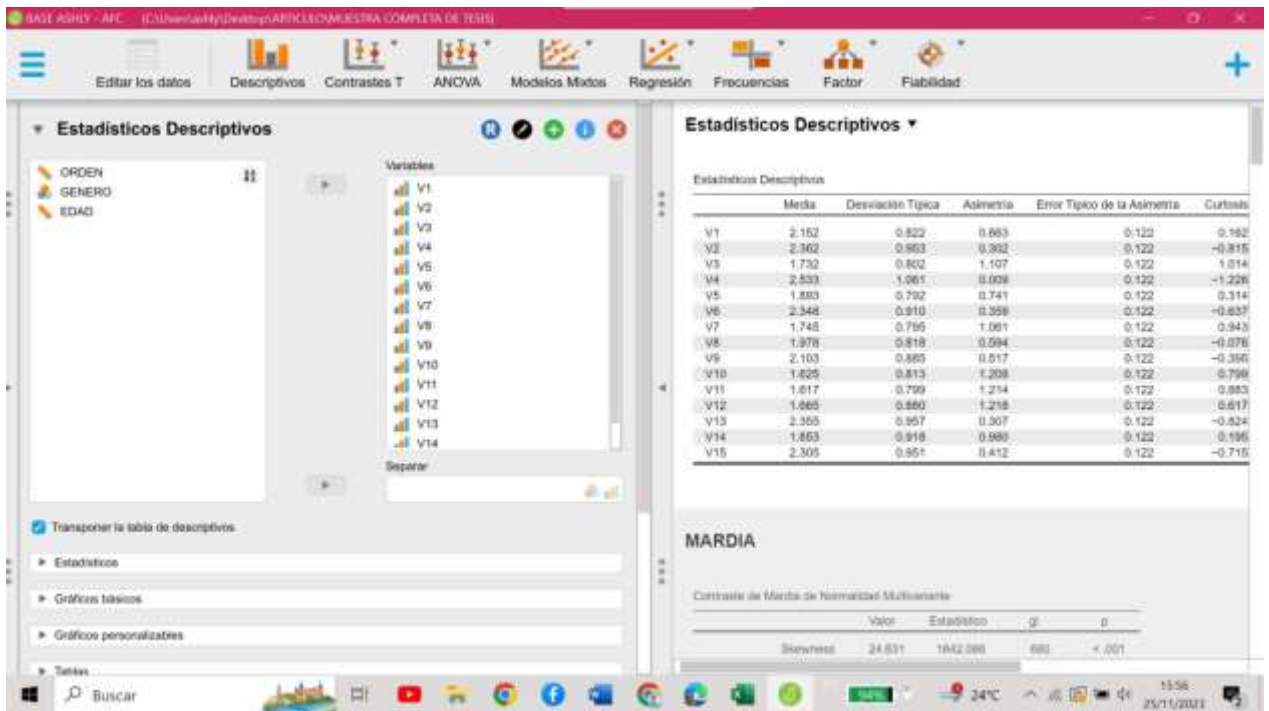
BASE ASHLY - AFC [C:\Users\ashly\Desktop\ARTICULO\MUESTRA COMPLETA DE TESIS]

Editar los datos  Descriptivos  Contrastes T  ANOVA  Modelos Mixtos  Regresión  Frecuencias  Factor  Fiabilidad

Estadísticos Descriptivos

ORDEN
GENERO
EDAD

Variables
V1
V2
V3
V4
V5
V6
V7
V8
V9
V10
V11
V12
V13
V14

Separar

Transponer la tabla de descriptivos

Estadísticos

Gráficos básicos

Gráficos personalizables

Tablas

Estadísticos Descriptivos ▾

Estadísticos Descriptivos

| | Media | Desviación Típica | Asimetría | Error Típico de la Asimetría | Curtosis |
|---|---|---|---|---|---|
| V1 | 2.152 | 0.822 | 0.683 | 0.122 | 0.162 |
| V2 | 2.362 | 0.953 | 0.302 | 0.122 | −0.815 |
| V3 | 1.732 | 0.802 | 1.107 | 0.122 | 1.014 |
| V4 | 2.533 | 1.061 | 0.009 | 0.122 | −1.226 |
| V5 | 1.893 | 0.792 | 0.741 | 0.122 | 0.314 |
| V6 | 2.348 | 0.910 | 0.359 | 0.122 | −0.637 |
| V7 | 1.745 | 0.795 | 1.061 | 0.122 | 0.943 |
| V8 | 1.978 | 0.818 | 0.594 | 0.122 | −0.076 |
| V9 | 2.103 | 0.885 | 0.517 | 0.122 | −0.366 |
| V10 | 1.625 | 0.813 | 1.208 | 0.122 | 0.799 |
| V11 | 1.617 | 0.799 | 1.214 | 0.122 | 0.883 |
| V12 | 1.665 | 0.880 | 1.218 | 0.122 | 0.617 |
| V13 | 2.355 | 0.957 | 0.307 | 0.122 | −0.824 |
| V14 | 1.853 | 0.918 | 0.980 | 0.122 | 0.195 |
| V15 | 2.305 | 0.951 | 0.412 | 0.122 | −0.715 |

MARDIA

Contraste de Mardia de Normalidad Multivariante

| | Valor | Estadístico | gl | p |
|---|---|---|---|---|
| Skewness | 24.631 | 1642.086 | 680 | < .001 |

Buscar  24°C  15:56 25/11/2021